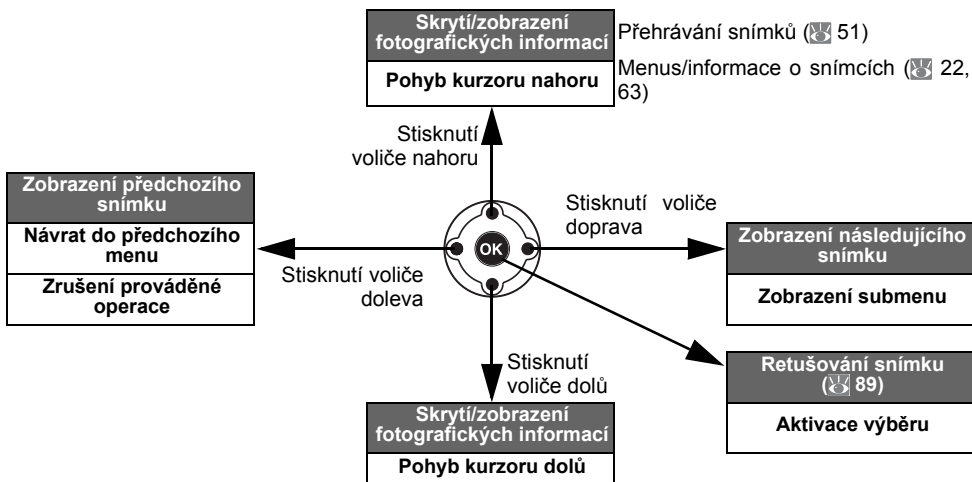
Skrytí/zobrazení fotografických informací

Pohyb kurzoru nahoru

Přehrávání snímků (51)

Menus/informace o snímcích (22, 63)

Stisknutí voliče nahoru

Zobrazení předchozího snímku

Návrat do předchozího menu

Zrušení prováděné operace

Stisknutí voliče doleva

OK

Stisknutí voliče doprava

Zobrazení následujícího snímku

Zobrazení submenu

Stisknutí voliče dolů

Retušování snímku (89)

Aktivace výběru

Skrytí/zobrazení fotografických informací

Pohyb kurzoru dolů